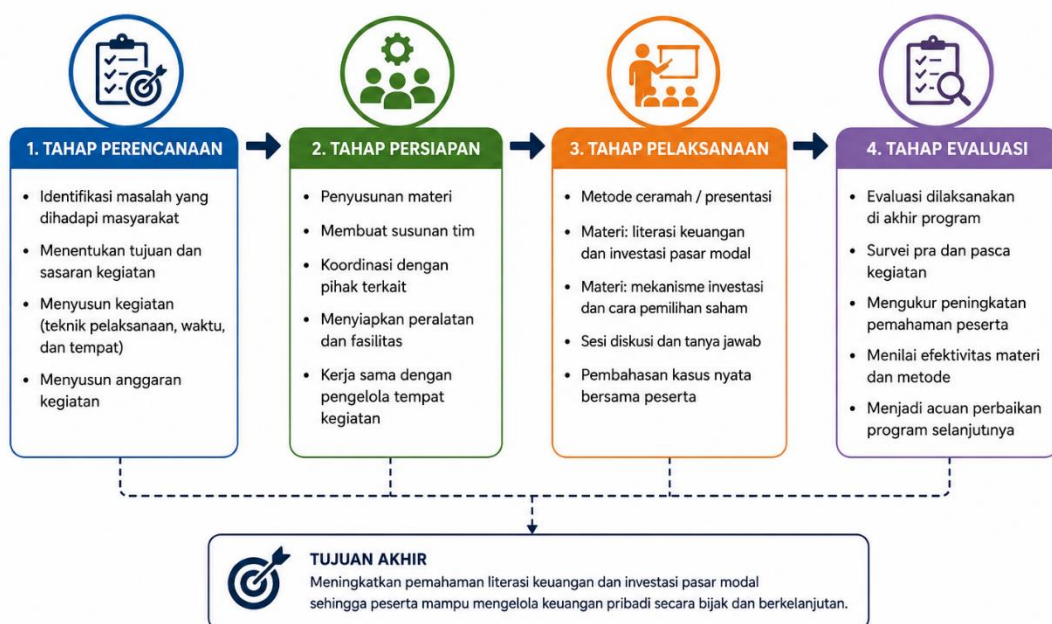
1. TAHAP PERENCANAAN

- Identifikasi masalah yang dihadapi masyarakat
- Menentukan tujuan dan sasaran kegiatan
- Menyusun kegiatan (teknik pelaksanaan, waktu, dan tempat)
- Menyusun anggaran kegiatan

2. TAHAP PERSIAPAN

- Penyusunan materi
- Membuat susunan tim
- Koordinasi dengan pihak terkait
- Menyiapkan peralatan dan fasilitas
- Kerja sama dengan pengelola tempat kegiatan

3. TAHAP PELAKSANAAN

- Metode ceramah / presentasi
- Materi: literasi keuangan dan investasi pasar modal
- Materi: mekanisme investasi dan cara pemilihan saham
- Sesi diskusi dan tanya jawab
- Pembahasan kasus nyata bersama peserta

4. TAHAP EVALUASI

- Evaluasi dilaksanakan di akhir program
- Survei pra dan pasca kegiatan
- Mengukur peningkatan pemahaman peserta
- Menilai efektivitas materi dan metode
- Menjadi acuan perbaikan program selanjutnya

TUJUAN AKHIR
Meningkatkan pemahaman literasi keuangan dan investasi pasar modal sehingga peserta mampu mengelola keuangan pribadi secara bijak dan berkelanjutan.